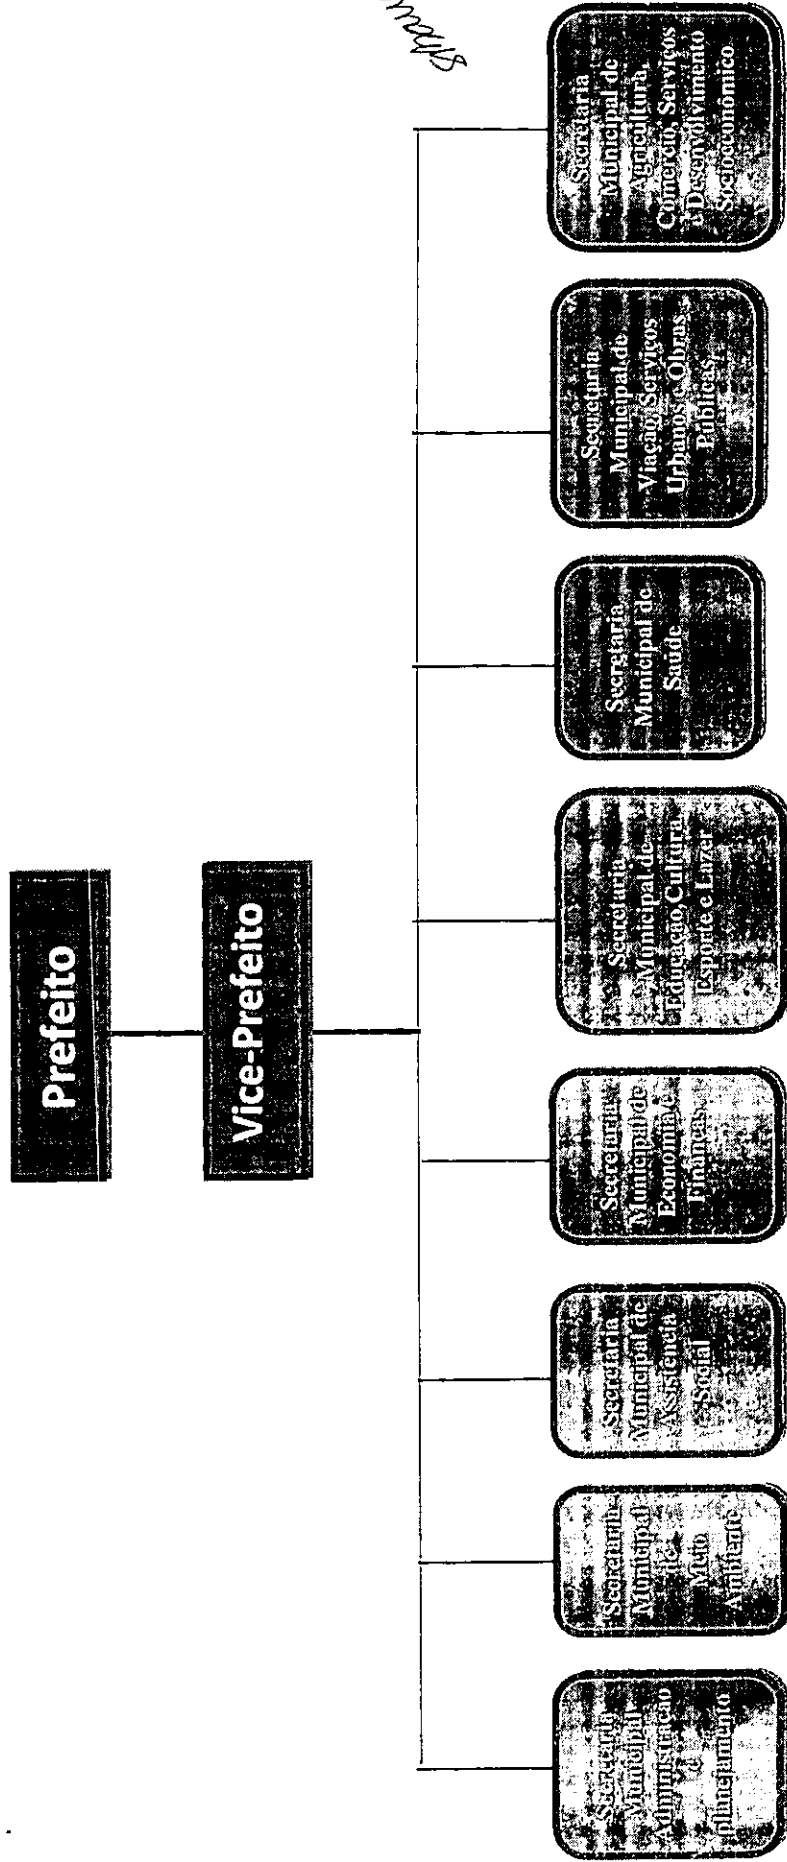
Prefeito

Vice-Prefeito

Secretaria Municipal de Administração e Planejamento

Secretaria Municipal de Meio Ambiente

Secretaria Municipal de Assistência Social

Secretaria Municipal de Economia e Finanças

Secretaria Municipal de Educação,Cultura, Esporte e Lazer

Secretaria Municipal de Saúde

Secretaria Municipal de Viação, Serviços Urbanos e Obras Públicas

Secretaria Municipal de Agricultura, Comércio, Serviços e Desenvolvimento Socioeconômico

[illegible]